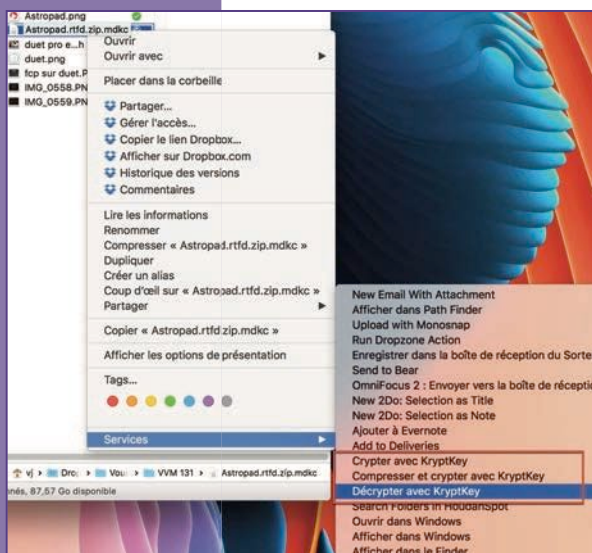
Astropad.png
Astropad.rtfd.zip.mdkc
duet pro e...h
duet.png
fcp sur duet.P
IMG_0558.PN
IMG_0559.PN

Ouvrir
Ouvrir avec
Placer dans la corbeille
Partager...
Gérer l'accès...
Copier le lien Dropbox...
Afficher sur Dropbox.com
Historique des versions
Commentaires
Lire les informations
Renommer
Compresser « Astropad.rtfd.zip.mdkc »
Dupliquer
Créer un alias
Coup d'œil sur « Astropad.rtfd.zip.mdkc »
Partager
Copier « Astropad.rtfd.zip.mdkc »
Afficher les options de présentation
Tags...
Services

vj > Dro > Vou > VVM 131 > Astropad.rtfd.zip.mdkc
nés, 87,57 Go disponible

New Email With Attachment
Afficher dans Path Finder
Upload with Monosnap
Run Dropzone Action
Enregistrer dans la boîte de réception du Sorte
Send to Bear
OmniFocus 2 : Envoyer vers la boîte de réceptio
New 2Do: Selection as Title
New 2Do: Selection as Note
Ajouter à Evernote
Add to Deliveries
Crypter avec KryptKey
Compresser et crypter avec KryptKey
Décrypter avec KryptKey
Search Folders in HoudahSpot
Ouvrir dans Windows
Afficher dans Windows
Afficher dans le Finder